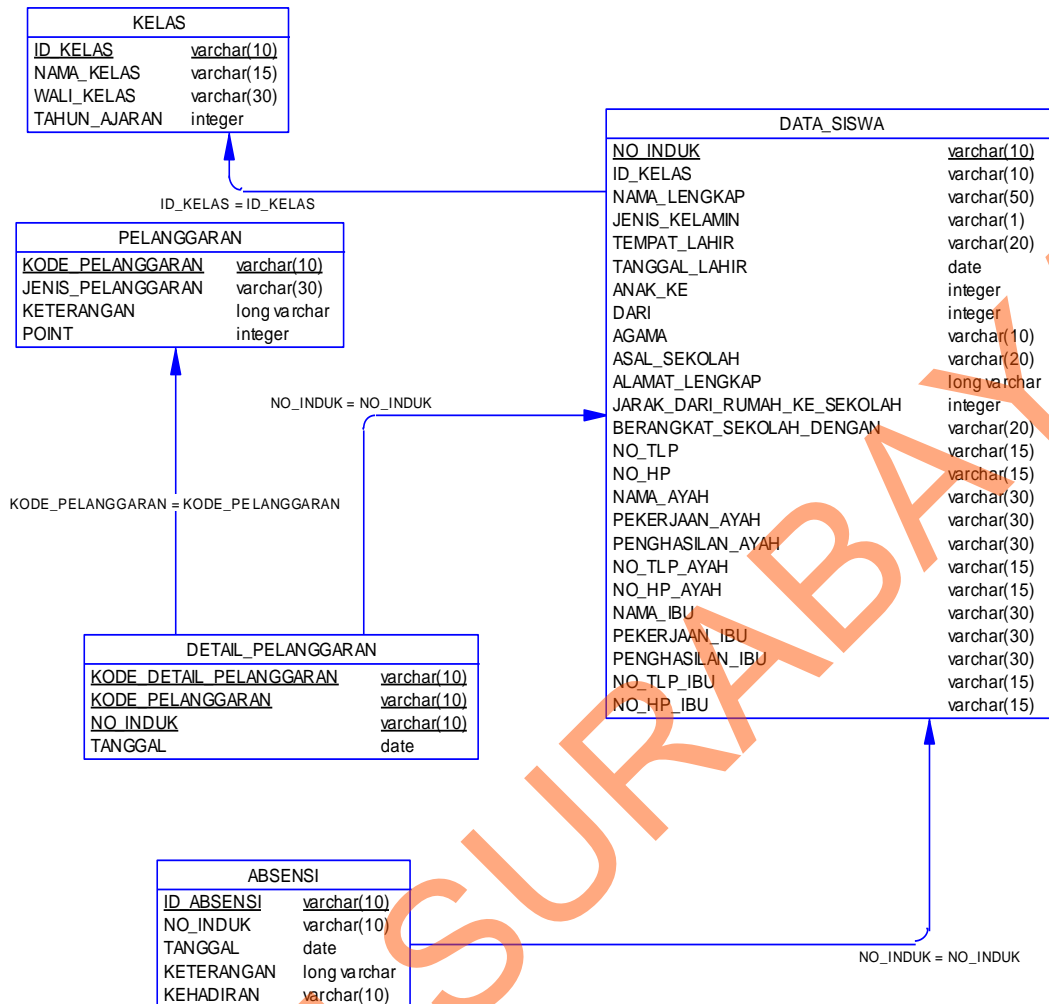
KELAS

| ID_KELAS | varchar(10) |
|---|---|
| NAMA_KELAS | varchar(15) |
| WALI_KELAS | varchar(30) |
| TAHUN_AJARAN | integer |

ID_KELAS = ID_KELAS

PELANGGARAN

| KODE_PELANGGARAN | varchar(10) |
|---|---|
| JENIS_PELANGGARAN | varchar(30) |
| KETERANGAN | long varchar |
| POINT | integer |

NO_INDUK = NO_INDUK

KODE_PELANGGARAN = KODE_PELANGGARAN

DATA_SISWA

| NO_INDUK | varchar(10) |
|---|---|
| ID_KELAS | varchar(10) |
| NAMA_LENGKAP | varchar(50) |
| JENIS_KELAMIN | varchar(1) |
| TEMPAT_LAHIR | varchar(20) |
| TANGGAL_LAHIR | date |
| ANAK_KE | integer |
| DARI | integer |
| AGAMA | varchar(10) |
| ASAL_SEKOLAH | varchar(20) |
| ALAMAT_LENGKAP | long varchar |
| JARAK_DARI_RUMAH_KE_SEKOLAH | integer |
| BERANGKAT_SEKOLAH_DENGAN | varchar(20) |
| NO_TLP | varchar(15) |
| NO_HP | varchar(15) |
| NAMA_AYAH | varchar(30) |
| PEKERJAAN_AYAH | varchar(30) |
| PENGHASILAN_AYAH | varchar(30) |
| NO_TLP_AYAH | varchar(15) |
| NO_HP_AYAH | varchar(15) |
| NAMA_IBU | varchar(30) |
| PEKERJAAN_IBU | varchar(30) |
| PENGHASILAN_IBU | varchar(30) |
| NO_TLP_IBU | varchar(15) |
| NO_HP_IBU | varchar(15) |

DETAIL_PELANGGARAN

| KODE_DETAIL_PELANGGARAN | varchar(10) |
|---|---|
| KODE_PELANGGARAN | varchar(10) |
| NO_INDUK | varchar(10) |
| TANGGAL | date |

ABSENSI

| ID_ABSENSI | varchar(10) |
|---|---|
| NO_INDUK | varchar(10) |
| TANGGAL | date |
| KETERANGAN | long varchar |
| KEHADIRAN | varchar(10) |

NO_INDUK = NO_INDUK

SURABAYA